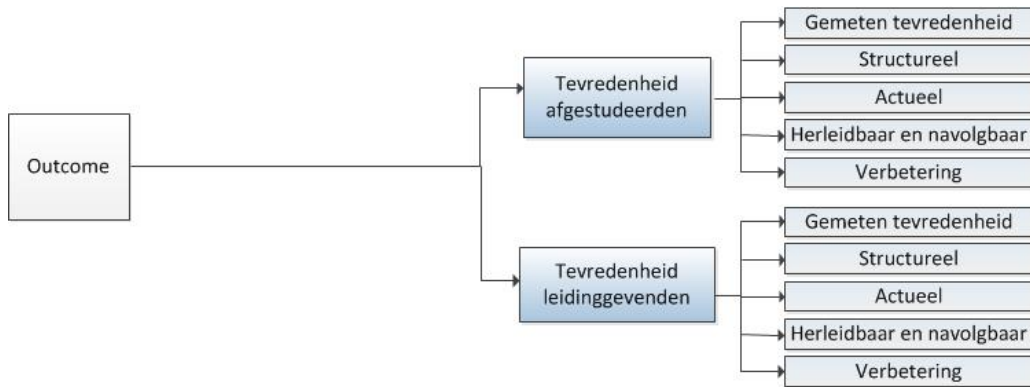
Outcome

Tevredenheid afgestudeerden

Gemeten tevredenheid
Structureel
Actueel
Herleidbaar en navolgbaar
Verbetering

Tevredenheid leidinggevenden

Gemeten tevredenheid
Structureel
Actueel
Herleidbaar en navolgbaar
Verbetering